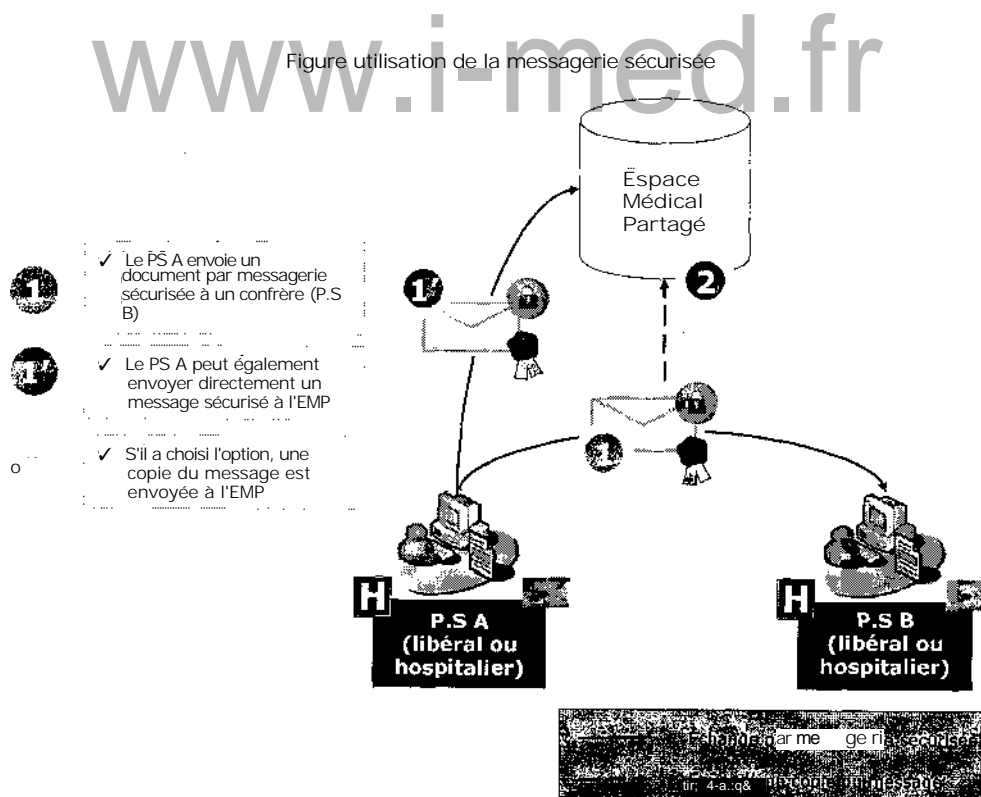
www.i-med.fr

Figure utilisation de la messagerie sécurisée

Espace Médical Partagé

1 ✓ Le PS A envoie un document par messagerie sécurisée à un confrère (P.S B)

1' ✓ Le PS A peut également envoyer directement un message sécurisé à l'EMP

o ✓ S'il a choisi l'option, une copie du message est envoyée à l'EMP

1'

2

1

H P.S A (libéral ou hospitalier)

H P.S B (libéral ou hospitalier)

Echange par me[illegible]ge ri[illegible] sécurisé

tir; 4-a..q& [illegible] copie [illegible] message